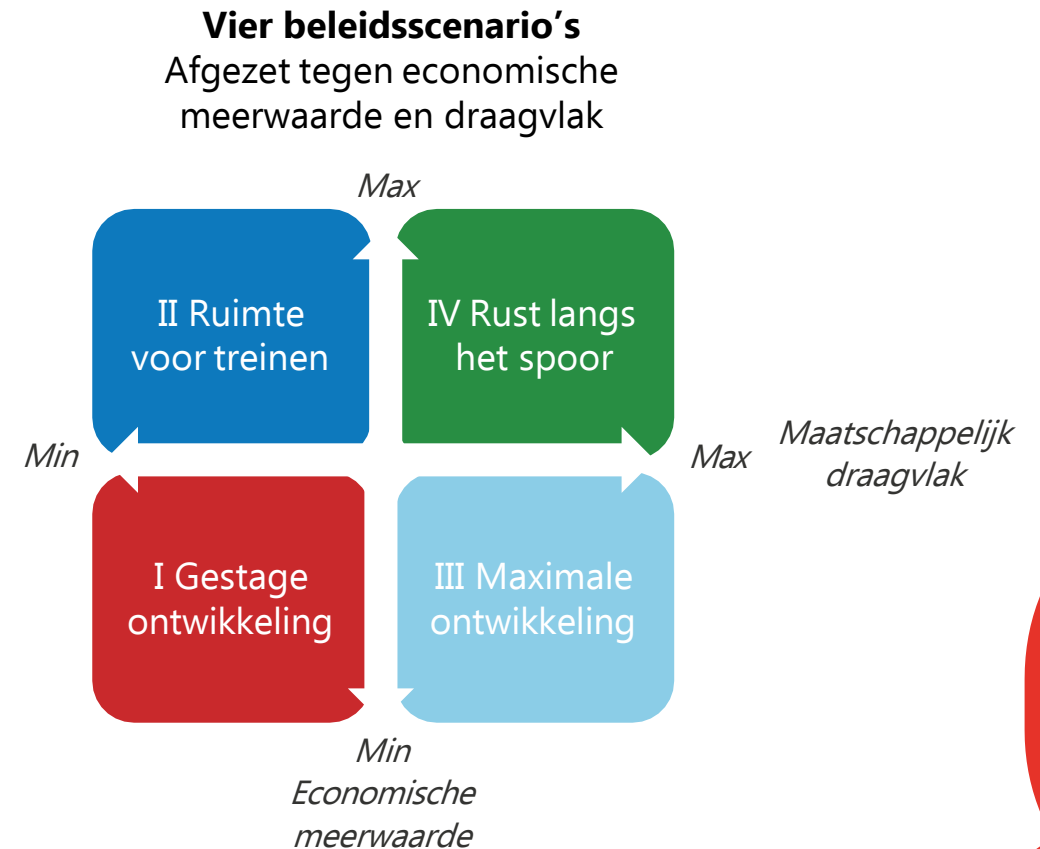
**Vier beleidsscenario's**
Afgezet tegen economische meerwaarde en draagvlak

*Max*

II Ruimte voor treinen

IV Rust langs het spoor

*Min*

*Max*

*Maatschappelijk draagvlak*

I Gestage ontwikkeling

III Maximale ontwikkeling

*Min*
*Economische meerwaarde*